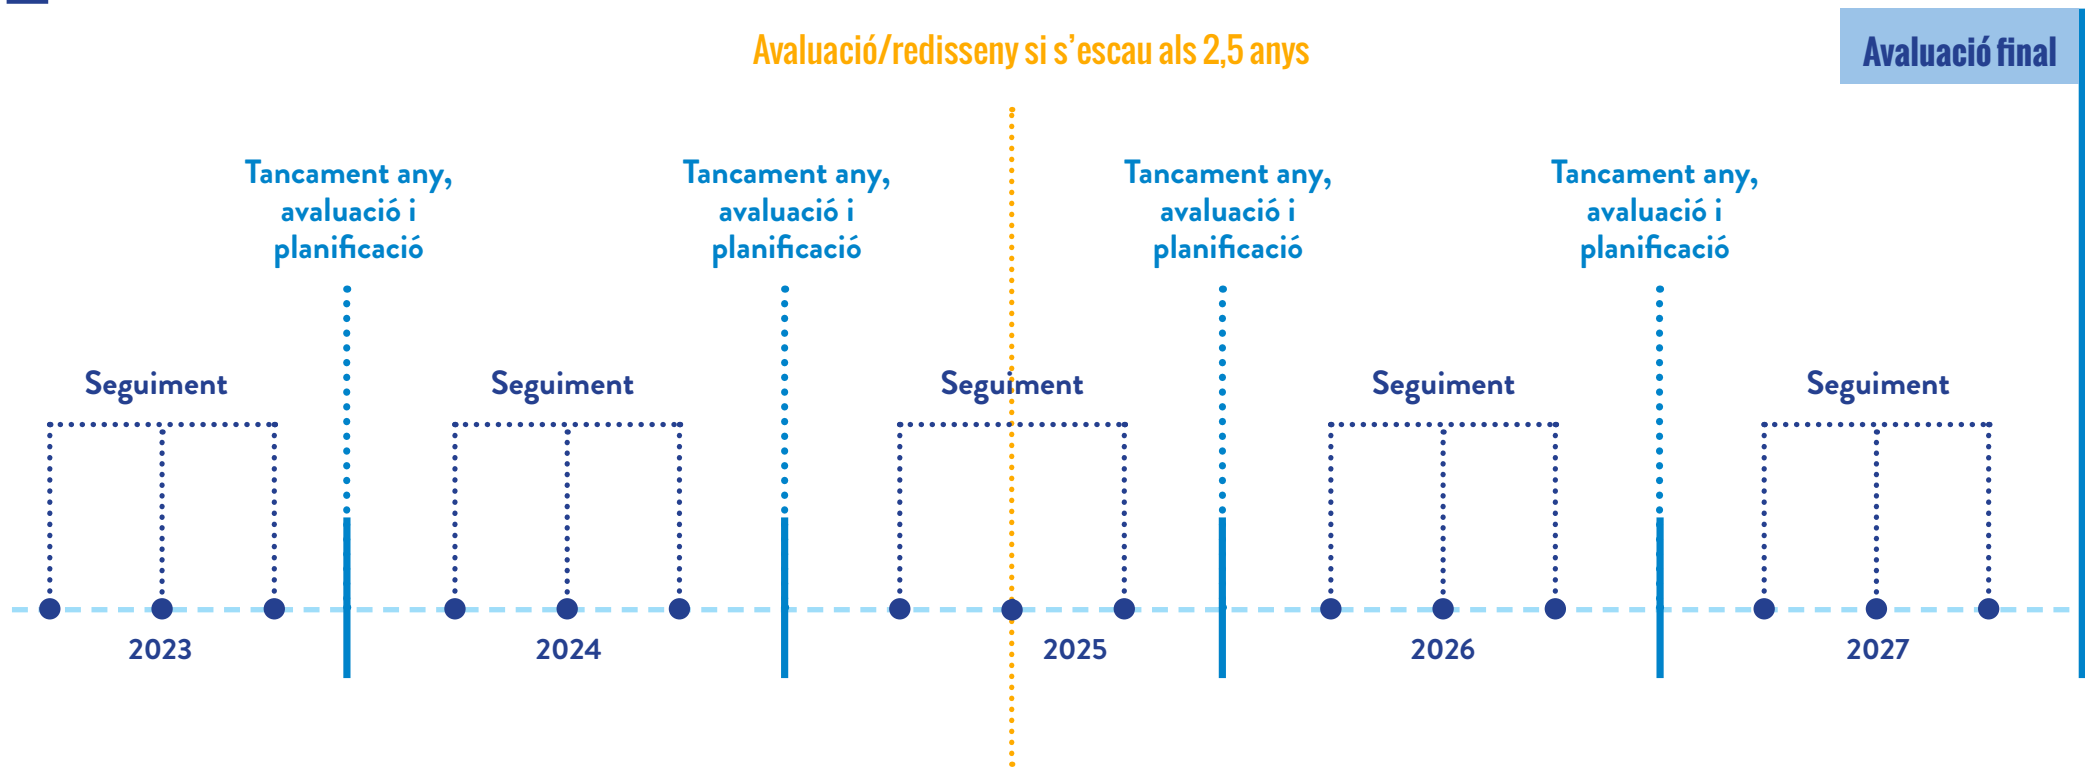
Avaluació/redisseny si s'escau als 2,5 anys

Avaluació final

Tancament any, avaluació i planificació

Tancament any, avaluació i planificació

Tancament any, avaluació i planificació

Tancament any, avaluació i planificació

Seguiment

Seguiment

Seguiment

Seguiment

Seguiment

2023

2024

2025

2026

2027